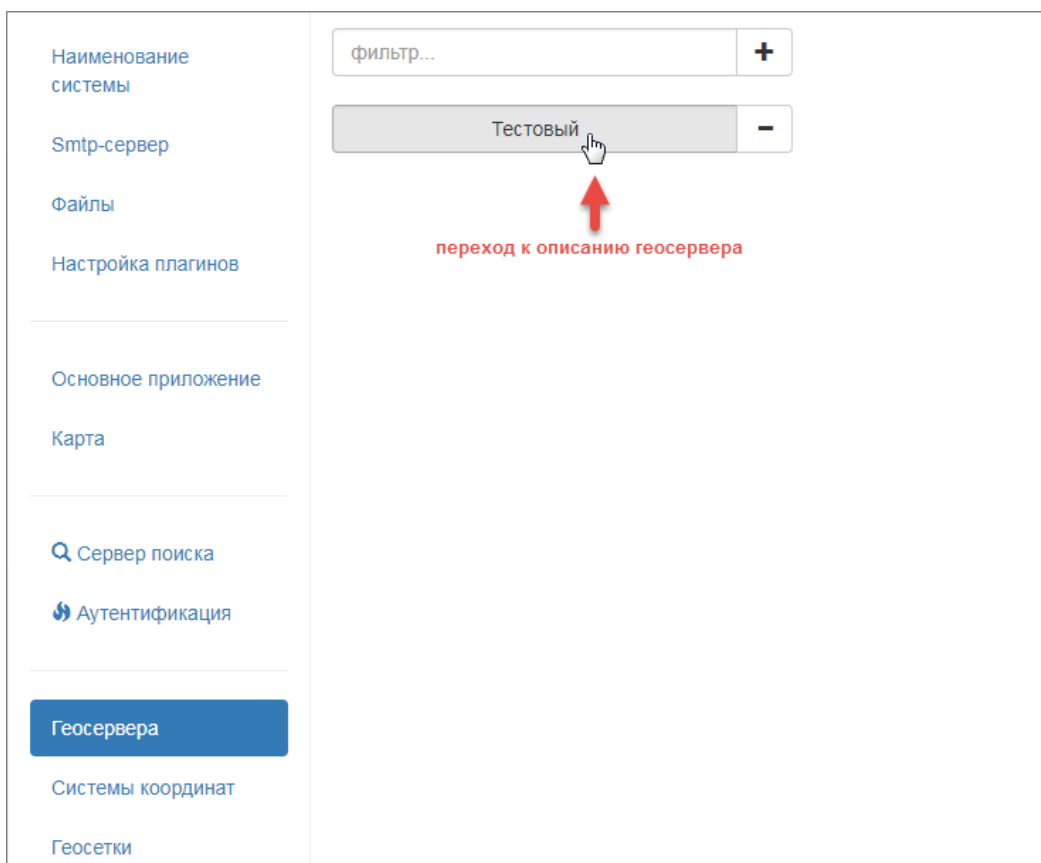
Наименование системы

Smtp-сервер

Файлы

Настройка плагинов

Основное приложение

Карта

Сервер поиска

Аутентификация

Геосервера

Системы координат

Геосетки

фильтр...

+

Тестовый

−

переход к описанию геосервера